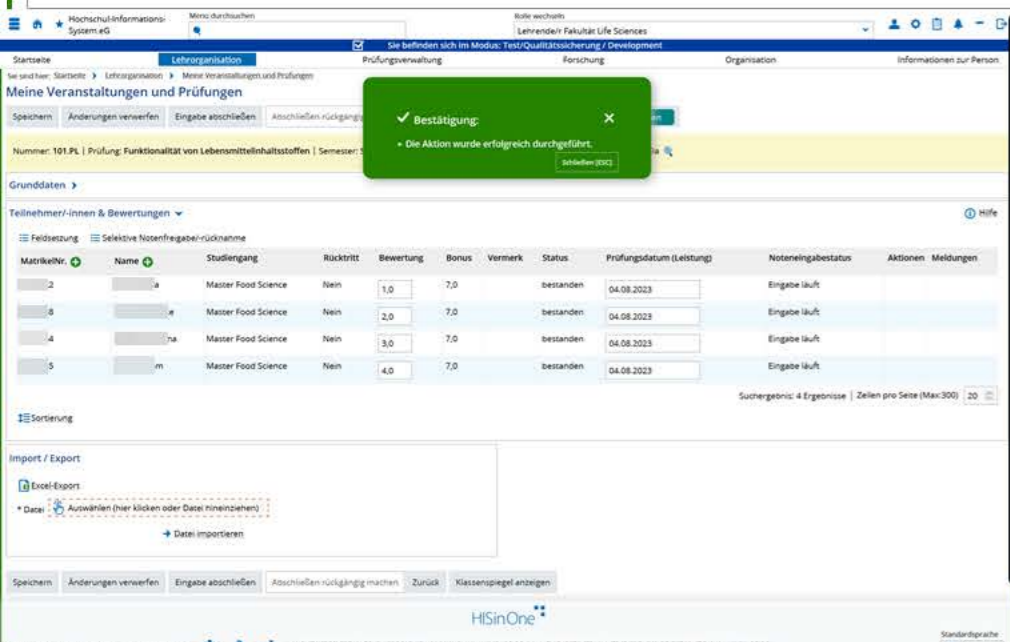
Hochschul-Informations-System eG

Menü durchsuchen

Rolle wechseln

Lehrende/r Fakultät Life Sciences

Sie befinden sich im Modus: Test/Qualitätssicherung / Development

Startseite | Lehrorganisation | Prüfungsverwaltung | Forschung | Organisation | Informationen zur Person

Sie sind hier: Startseite > Lehrorganisation > Meine Veranstaltungen und Prüfungen

Meine Veranstaltungen und Prüfungen

Speichern | Änderungen verwerfen | Eingabe abschließen | Abschließen rückgängig

✓ Bestätigung:

• Die Aktion wurde erfolgreich durchgeführt.

Schließen (ESC)

Nummer: 101.PL | Prüfung: Funktionalität von Lebensmittelinhaltsstoffen | Semester: S

Grunddaten >

Teilnehmer/-innen & Bewertungen

Hilfe

Feldsetzung | Selektive Notenfreigabe/-rücknahme

| MatrikelNr. | Name | Studiengang | Rücktritt | Bewertung | Bonus | Vermerk | Status | Prüfungsdatum (Leistung) | Noteneingabestatus | Aktionen | Meldungen |
|---|---|---|---|---|---|---|---|---|---|---|---|
| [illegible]2 | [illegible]a | Master Food Science | Nein | 1,0 | 7,0 | | bestanden | 04.08.2023 | Eingabe läuft | | |
| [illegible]8 | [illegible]e | Master Food Science | Nein | 2,0 | 7,0 | | bestanden | 04.08.2023 | Eingabe läuft | | |
| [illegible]4 | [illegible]na | Master Food Science | Nein | 3,0 | 7,0 | | bestanden | 04.08.2023 | Eingabe läuft | | |
| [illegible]5 | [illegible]m | Master Food Science | Nein | 4,0 | 7,0 | | bestanden | 04.08.2023 | Eingabe läuft | | |

Suchergebnis: 4 Ergebnisse | Zeilen pro Seite (Max:300) 20

Sortierung

Import / Export

Excel-Export

* Datei Auswählen (hier klicken oder Datei hineinziehen)

Datei importieren

Speichern | Änderungen verwerfen | Eingabe abschließen | Abschließen rückgängig machen | Zurück | Klassenspiegel anzeigen

HISinOne

Standardsprache